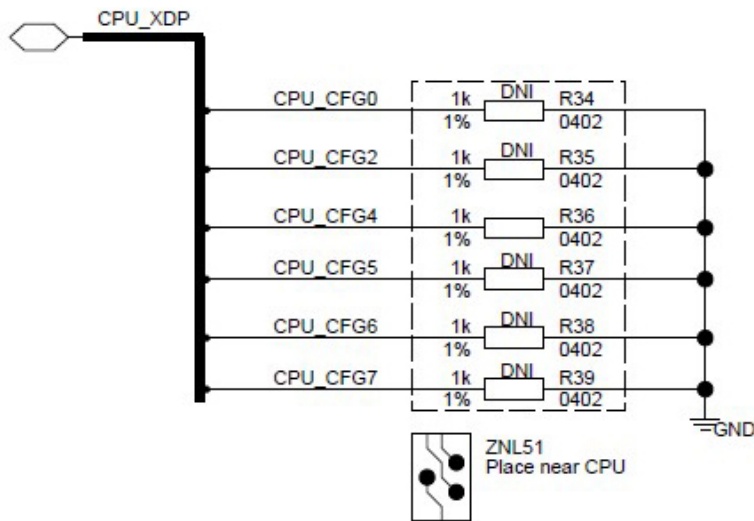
CPU_XDP

CPU_CFG0
1k
1%
DNI
R34
0402

CPU_CFG2
1k
1%
DNI
R35
0402

CPU_CFG4
1k
1%
R36
0402

CPU_CFG5
1k
1%
DNI
R37
0402

CPU_CFG6
1k
1%
DNI
R38
0402

CPU_CFG7
1k
1%
DNI
R39
0402

GND

ZNL51
Place near CPU